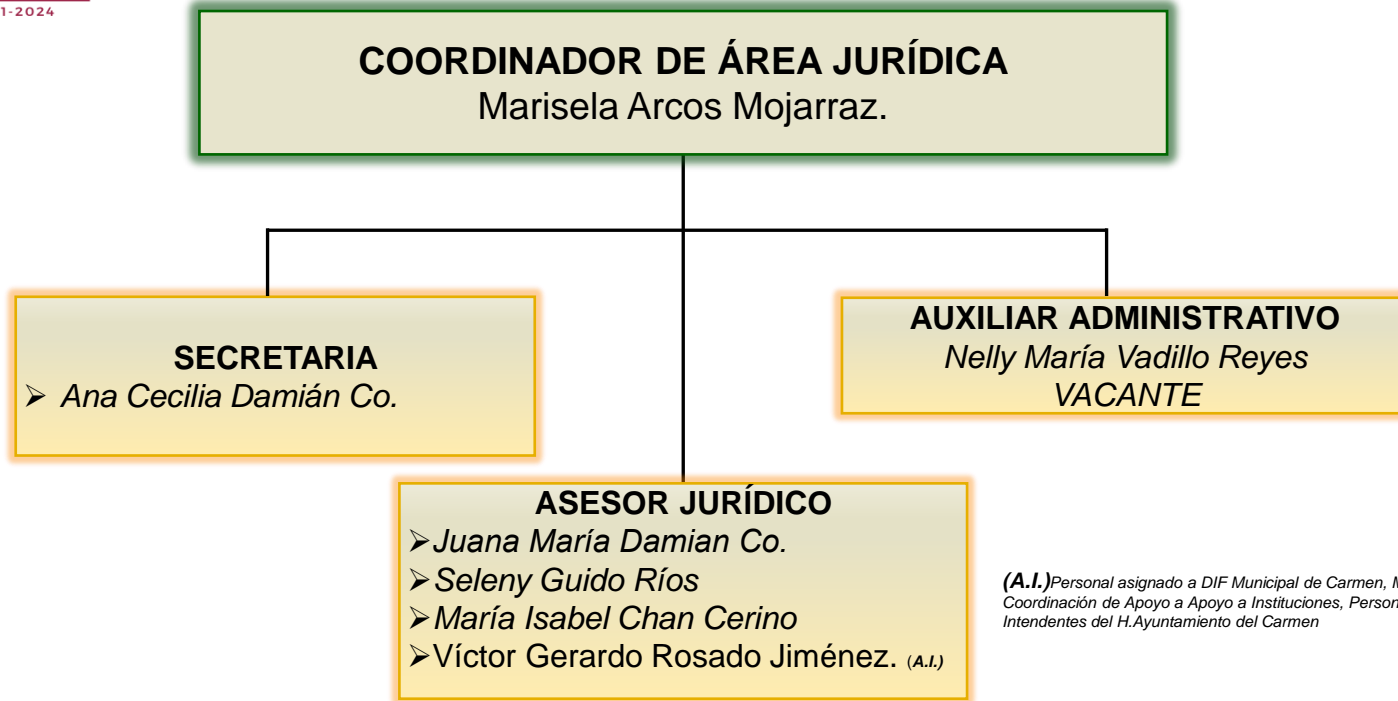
1-2024

COORDINADOR DE ÁREA JURÍDICA
Marisela Arcos Mojarraz.

SECRETARIA
➢ Ana Cecilia Damián Co.

AUXILIAR ADMINISTRATIVO
Nelly María Vadillo Reyes
VACANTE

ASESOR JURÍDICO
➢Juana María Damian Co.
➢Seleny Guido Ríos
➢María Isabel Chan Cerino
➢Víctor Gerardo Rosado Jiménez. (A.I.)

(A.I.)Personal asignado a DIF Municipal de Carmen, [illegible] Coordinación de Apoyo a Apoyo a Instituciones, Person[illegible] Intendentes del H.Ayuntamiento del Carmen